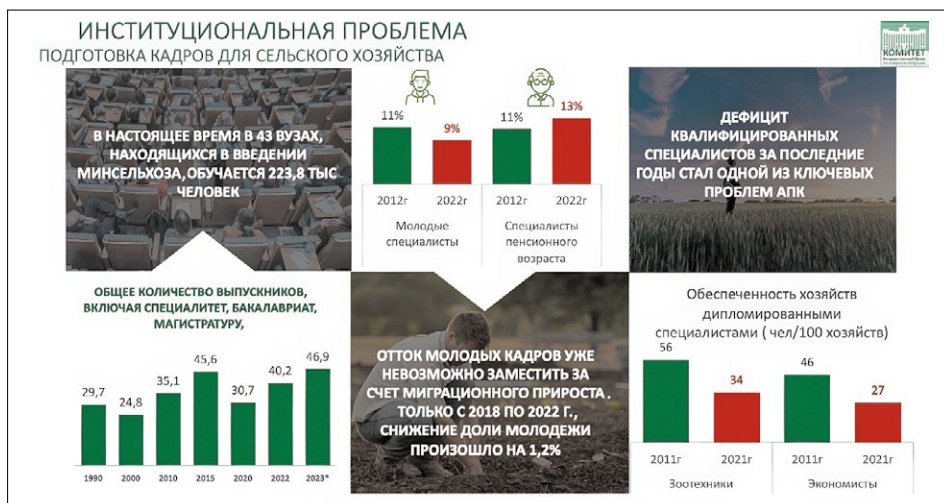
ИНСТИТУЦИОНАЛЬНАЯ ПРОБЛЕМА
ПОДГОТОВКА КАДРОВ ДЛЯ СЕЛЬСКОГО ХОЗЯЙСТВА

КОМИТЕТ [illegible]

В НАСТОЯЩЕЕ ВРЕМЯ В 43 ВУЗАХ, НАХОДЯЩИХСЯ В ВВЕДЕНИИ МИНСЕЛЬХОЗА, ОБУЧАЕТСЯ 223,8 ТЫС ЧЕЛОВЕК

11%
9%
2012г
2022г
Молодые специалисты

11%
13%
2012г
2022г
Специалисты пенсионного возраста

ДЕФИЦИТ КВАЛИФИЦИРОВАННЫХ СПЕЦИАЛИСТОВ ЗА ПОСЛЕДНИЕ ГОДЫ СТАЛ ОДНОЙ ИЗ КЛЮЧЕВЫХ ПРОБЛЕМ АПК

ОБЩЕЕ КОЛИЧЕСТВО ВЫПУСКНИКОВ, ВКЛЮЧАЯ СПЕЦИАЛИТЕТ, БАКАЛАВРИАТ, МАГИСТРАТУРУ,

| 1990 | 2000 | 2010 | 2015 | 2020 | 2022 | 2023* |
|---|---|---|---|---|---|---|
| 29,7 | 24,8 | 35,1 | 45,6 | 30,7 | 40,2 | 46,9 |

ОТТОК МОЛОДЫХ КАДРОВ УЖЕ НЕВОЗМОЖНО ЗАМЕСТИТЬ ЗА СЧЕТ МИГРАЦИОННОГО ПРИРОСТА . ТОЛЬКО С 2018 ПО 2022 Г., СНИЖЕНИЕ ДОЛИ МОЛОДЕЖИ ПРОИЗОШЛО НА 1,2%

Обеспеченность хозяйств дипломированными специалистами ( чел/100 хозяйств)

56
34
2011г
2021г
Зоотехники

46
27
2011г
2021г
Экономисты